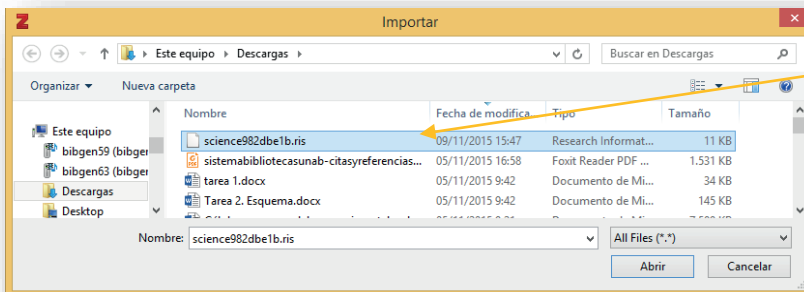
Importar

Este equipo ▸ Descargas ▸

Buscar en Descargas

Organizar ▾ Nueva carpeta

Este equipo
bibgen59 (bibger
bibgen63 (bibger
Descargas
Desktop

| Nombre | Fecha de modifica... | Tipo | Tamaño |
|---|---|---|---|
| science982dbe1b.ris | 09/11/2015 15:47 | Research Informat... | 11 KB |
| sistemabibliotecasunab-citasyreferencias... | 05/11/2015 16:58 | Foxit Reader PDF ... | 1.531 KB |
| tarea 1.docx | 05/11/2015 9:42 | Documento de Mi... | 34 KB |
| Tarea 2. Esquema.docx | 05/11/2015 9:42 | Documento de Mi... | 145 KB |
| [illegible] | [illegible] | Documento de Mi... | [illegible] |

Nombre: science982dbe1b.ris

All Files (*.*)

Abrir Cancelar